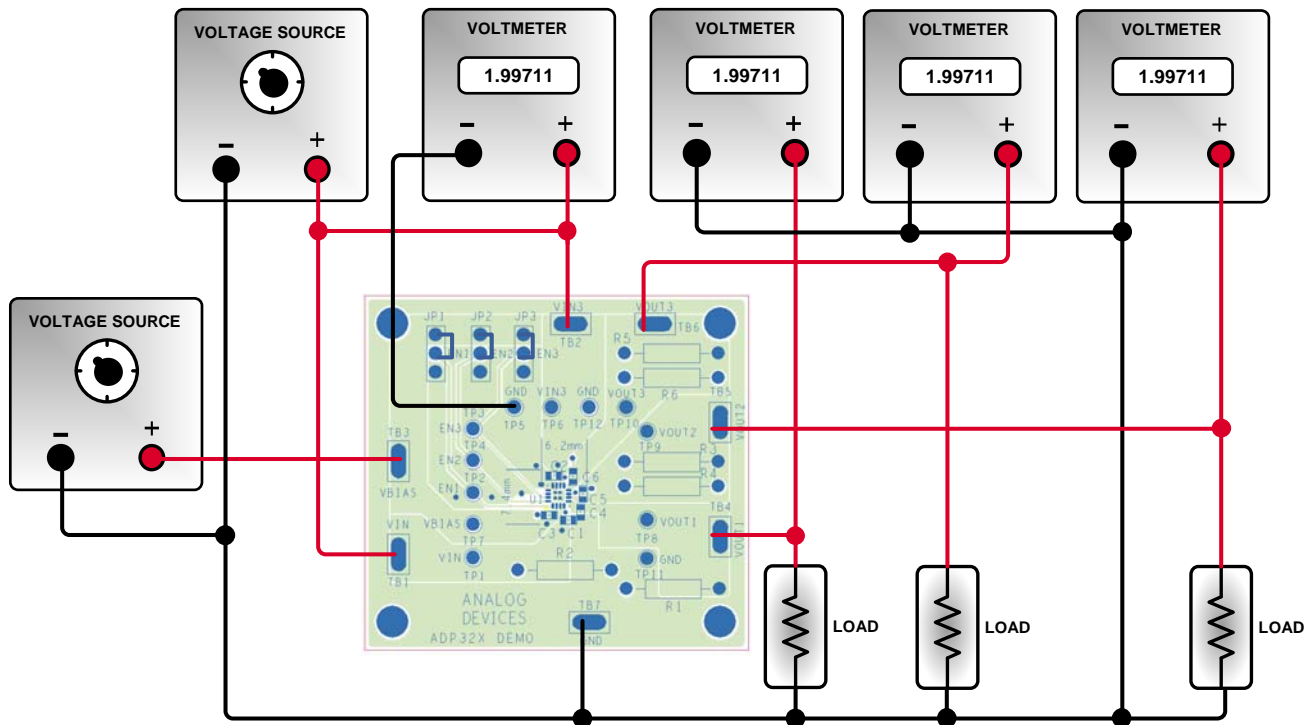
VOLTAGE SOURCE
−
+

VOLTMETER
1.99711
−
+

VOLTMETER
1.99711
−
+

VOLTMETER
1.99711
−
+

VOLTMETER
1.99711
−
+

VOLTAGE SOURCE
−
+

JP1 JP2 JP3
EN1 EN2 EN3
VIN3
TB2
VOUT3
TB6
R5
R6
GND
TP5
VIN3
TP6
GND
TP12
VOUT3
TP10
TB5
VOUT2
TP3
EN3
TP4
EN2
TP2
EN1
VOUT2
TP9
R3
R4
6.2mm
C6
U1
C5
C4
C3
C1
TB3
VBIAS
VBIAS
TP7
VIN
TB1
VIN
TP1
R2
VOUT1
TP8
TB4
VOUT1
GND
TP11
R1
ANALOG
DEVICES
ADP32X DEMO
TB7
GND

LOAD
LOAD
LOAD